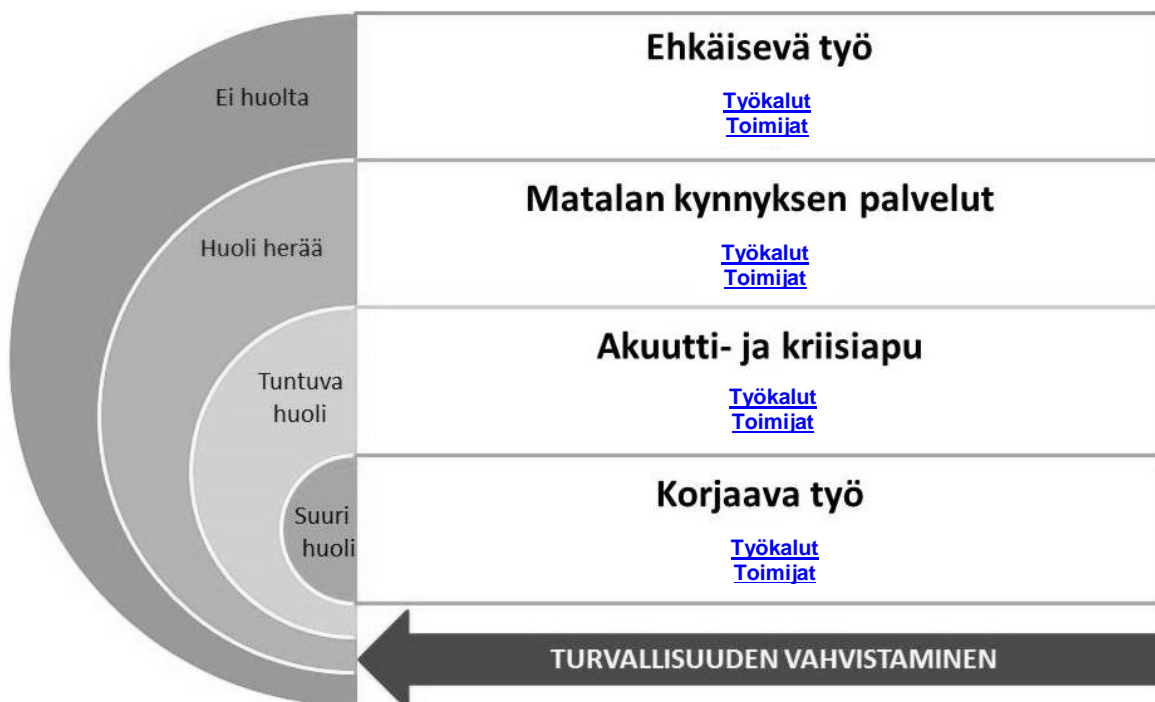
Ei huolta

Ehkäisevä työ

Työkalut
Toimijat

Huoli herää

Matalan kynnyksen palvelut

Työkalut
Toimijat

Tuntuva huoli

Akuutti- ja kriisiapu

Työkalut
Toimijat

Suuri huoli

Korjaava työ

Työkalut
Toimijat

TURVALLISUUDEN VAHVISTAMINEN